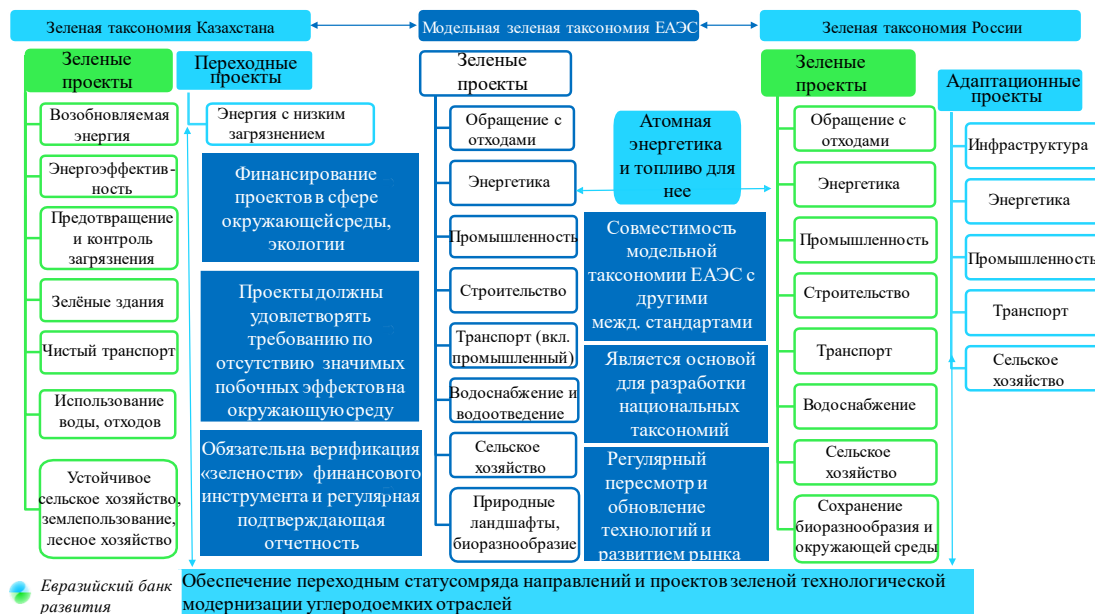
Зеленая таксономия Казахстана

Модельная зеленая таксономия ЕАЭС

Зеленая таксономия России

Зеленые проекты

Переходные проекты

Возобновляемая энергия

Энергоэффективность

Предотвращение и контроль загрязнения

Зелёные здания

Чистый транспорт

Использование воды, отходов

Устойчивое сельское хозяйство, землепользование, лесное хозяйство

Энергия с низким загрязнением

Финансирование проектов в сфере окружающей среды, экологии

Проекты должны удовлетворять требованию по отсутствию значимых побочных эффектов на окружающую среду

Обязательна верификация «зелености» финансового инструмента и регулярная подтверждающая отчетность

Зеленые проекты

Обращение с отходами

Энергетика

Промышленность

Строительство

Транспорт (вкл. промышленный)

Водоснабжение и водоотведение

Сельское хозяйство

Природные ландшафты, биоразнообразие

Атомная энергетика и топливо для нее

Совместимость модельной таксономии ЕАЭС с другими межд. стандартами

Является основой для разработки национальных таксономий

Регулярный пересмотр и обновление технологий и развитием рынка

Зеленые проекты

Обращение с отходами

Энергетика

Промышленность

Строительство

Транспорт

Водоснабжение

Сельское хозяйство

Сохранение биоразнообразия и окружающей среды

Адаптационные проекты

Инфраструктура

Энергетика

Промышленность

Транспорт

Сельское хозяйство

Евразийский банк развития

Обеспечение переходным статусом ряда направлений и проектов зеленой технологической модернизации углеродоемких отраслей